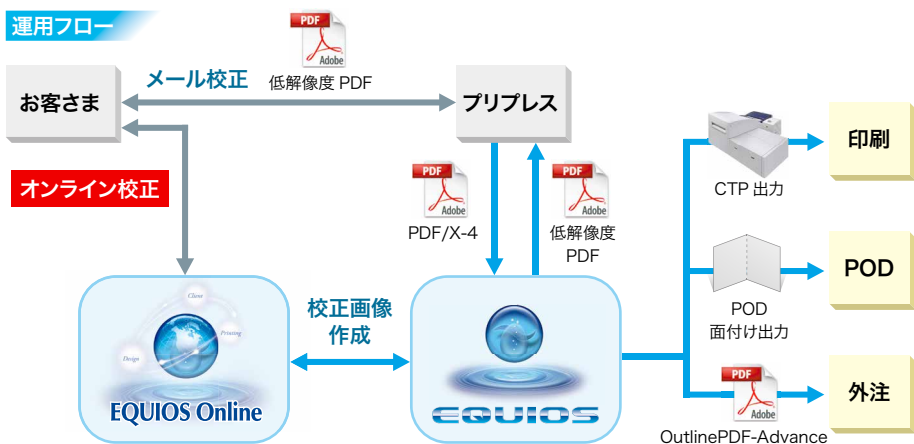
運用フロー

PDF
Adobe
低解像度 PDF

お客さま

メール校正

プリプレス

オンライン校正

PDF
Adobe
PDF/X-4

PDF
Adobe
低解像度 PDF

CTP 出力

印刷

POD
面付け出力

POD

PDF
Adobe
OutlinePDF-Advance

外注

Client
Printing
Design
EQUIOS Online

校正画像作成

EQUIOS